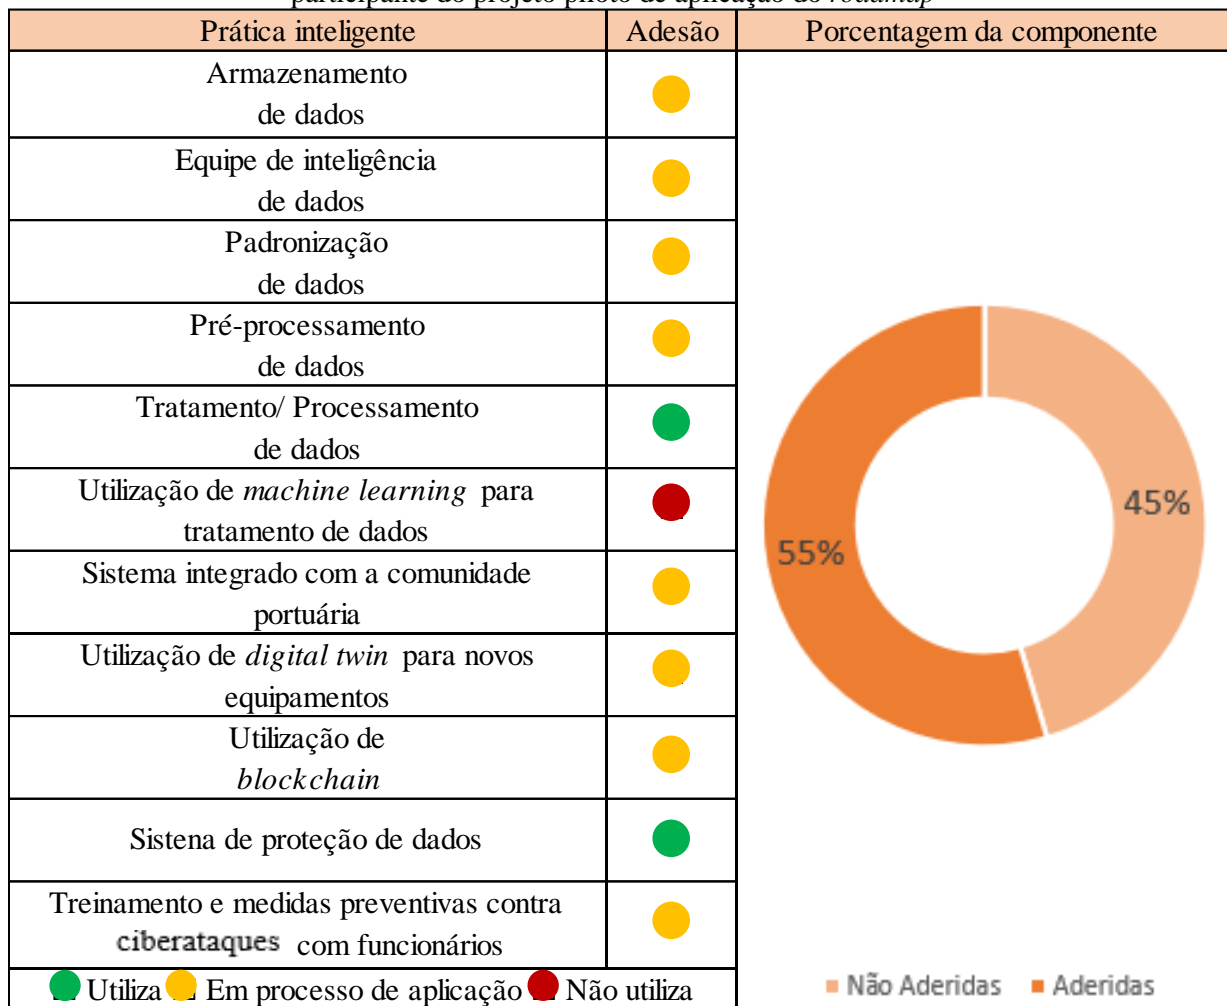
participante do projeto piloto de aplicação do *roadmap*

| Prática inteligente | Adesão | Porcentagem da componente |
|---|---|---|
| Armazenamento de dados | | |
| Equipe de inteligência de dados | | |
| Padronização de dados | | |
| Pré-processamento de dados | | |
| Tratamento/ Processamento de dados | | |
| Utilização de *machine learning* para tratamento de dados | | |
| Sistema integrado com a comunidade portuária | | |
| Utilização de *digital twin* para novos equipamentos | | |
| Utilização de *blockchain* | | |
| Sistena de proteção de dados | | |
| Treinamento e medidas preventivas contra ciberataques com funcionários | | |

45%
55%

Utiliza Em processo de aplicação Não utiliza

Não Aderidas Aderidas